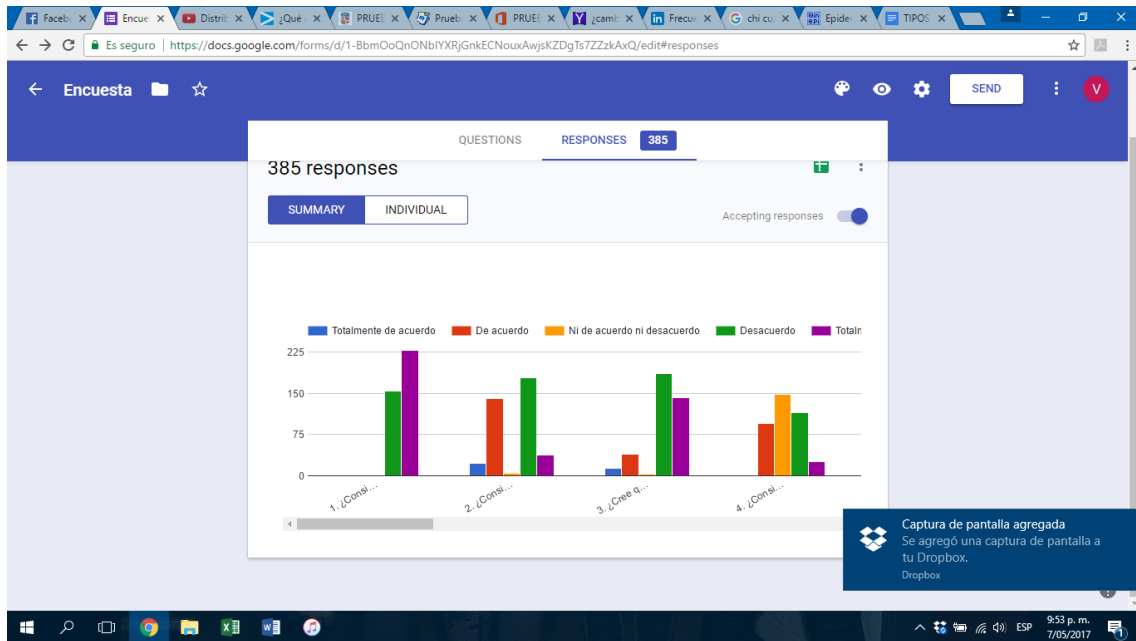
Facebo × Encue × Distrib × ¿Qué × PRUEB × Prueb × PRUEB × ¿camb × Frecue × chi cu × Epider × TIPOS ×

Es seguro | https://docs.google.com/forms/d/1-BbmOoQnONblYXRjGnkECNouxAwjsKZDgTs7ZZzkAxQ/edit#responses

Encuesta

SEND

V

QUESTIONS RESPONSES 385

385 responses

SUMMARY INDIVIDUAL

Accepting responses

Totalmente de acuerdo De acuerdo Ni de acuerdo ni desacuerdo Desacuerdo Totaln

225
150
75
0

1. ¿Consi...
2. ¿Consi...
3. ¿Cree q...
4. ¿Consi...

Captura de pantalla agregada
Se agregó una captura de pantalla a tu Dropbox.
Dropbox

ESP 9:53 p. m. 7/05/2017